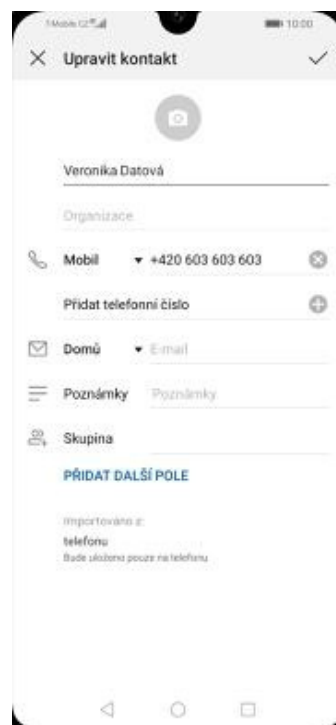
T-Mobile CZ
10:00
Upravit kontakt

Veronika Datová

Organizace

Mobil +420 603 603 603

Přidat telefonní číslo

Domů E-mail

Poznámky Poznámky

Skupina

PŘIDAT DALŠÍ POLE

Importováno z:
telefonu
Bude uloženo pouze na telefonu